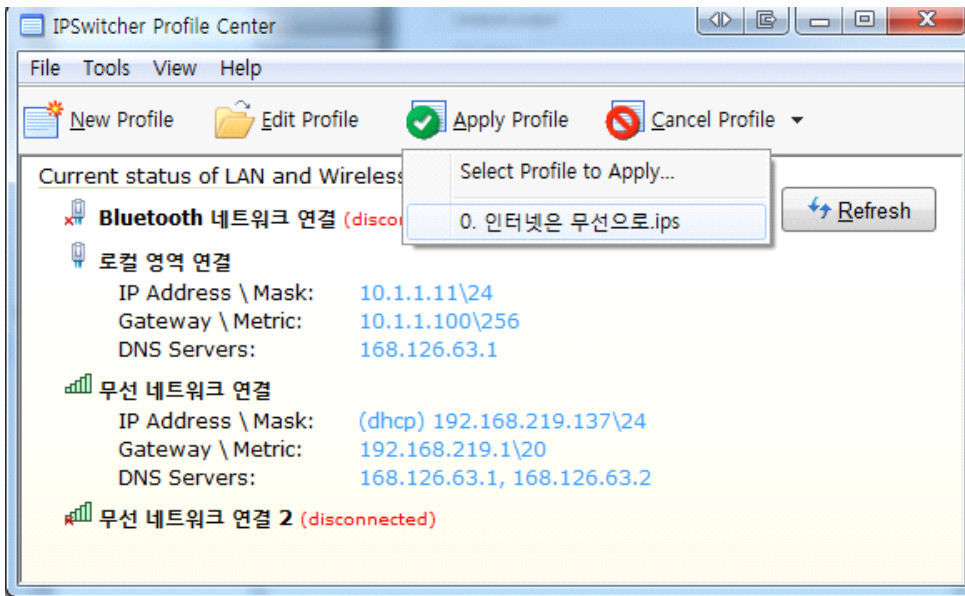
IPSwitcher Profile Center

File Tools View Help

New Profile Edit Profile Apply Profile Cancel Profile

Current status of LAN and Wireless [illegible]

Select Profile to Apply...

0. 인터넷은 무선으로.ips

Refresh

Bluetooth 네트워크 연결 (disco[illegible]

로컬 영역 연결

IP Address \ Mask: 10.1.1.11\24

Gateway \ Metric: 10.1.1.100\256

DNS Servers: 168.126.63.1

무선 네트워크 연결

IP Address \ Mask: (dhcp) 192.168.219.137\24

Gateway \ Metric: 192.168.219.1\20

DNS Servers: 168.126.63.1, 168.126.63.2

무선 네트워크 연결 2 (disconnected)